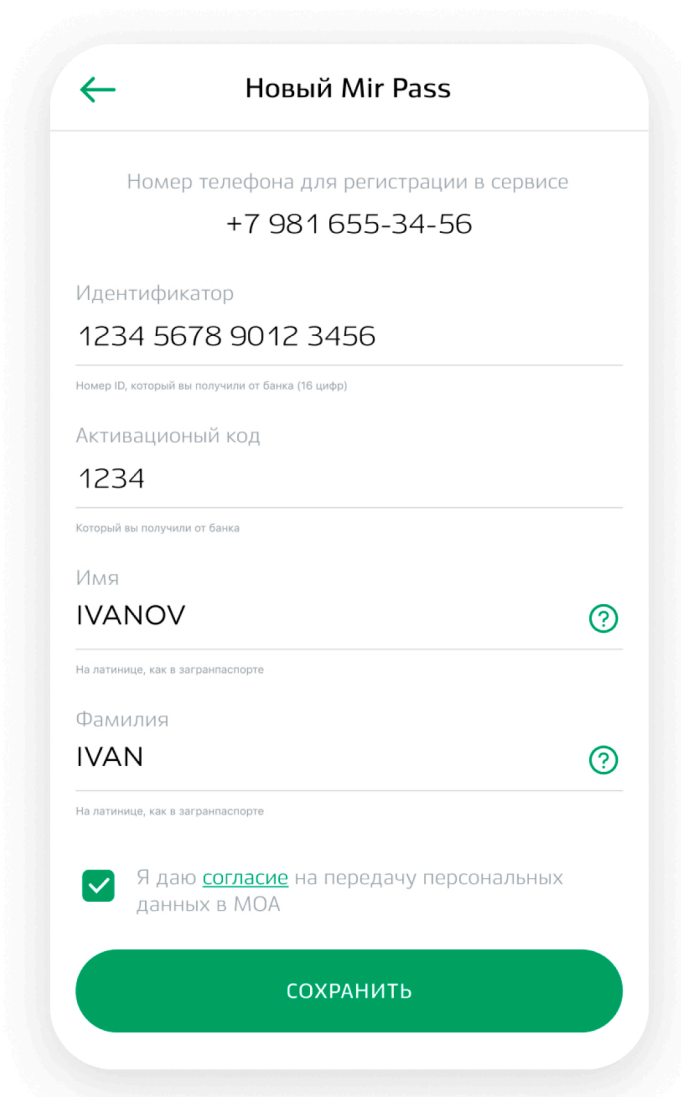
Новый Mir Pass

Номер телефона для регистрации в сервисе
+7 981 655-34-56

Идентификатор
1234 5678 9012 3456
Номер ID, который вы получили от банка (16 цифр)

Активационый код
1234
Который вы получили от банка

Имя
IVANOV
На латинице, как в загранпаспорте

Фамилия
IVAN
На латинице, как в загранпаспорте

Я даю согласие на передачу персональных данных в МОА

СОХРАНИТЬ